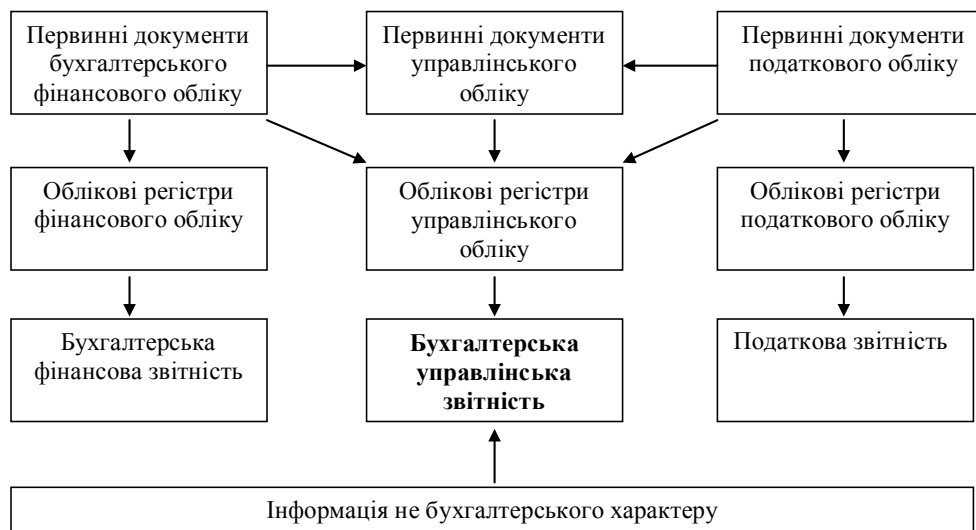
Первинні документи бухгалтерського фінансового обліку

Первинні документи управлінського обліку

Первинні документи податкового обліку

Облікові регістри фінансового обліку

Облікові регістри управлінського обліку

Облікові регістри податкового обліку

Бухгалтерська фінансова звітність

**Бухгалтерська управлінська звітність**

Податкова звітність

Інформація не бухгалтерського характеру